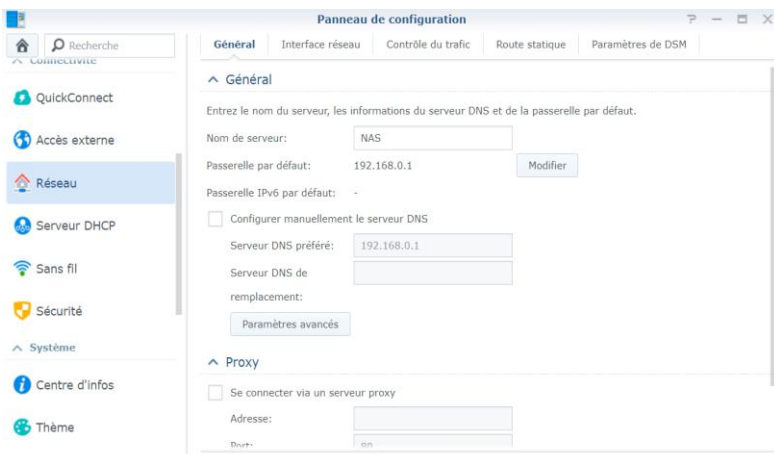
Panneau de configuration

Recherche

Connectivité

QuickConnect

Accès externe

Réseau

Serveur DHCP

Sans fil

Sécurité

Système

Centre d'infos

Thème

Général | Interface réseau | Contrôle du trafic | Route statique | Paramètres de DSM

Général

Entrez le nom du serveur, les informations du serveur DNS et de la passerelle par défaut.

Nom de serveur: NAS

Passerelle par défaut: 192.168.0.1 Modifier

Passerelle IPv6 par défaut: -

Configurer manuellement le serveur DNS

Serveur DNS préféré: 192.168.0.1

Serveur DNS de remplacement:

Paramètres avancés

Proxy

Se connecter via un serveur proxy

Adresse:

Port: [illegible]